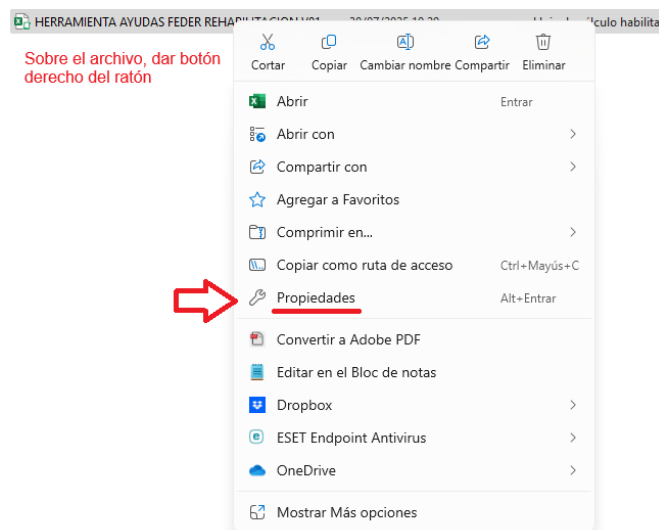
HERRAMIENTA AYUDAS FEDER REHABILITACION V01 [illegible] Hoja de cálculo habilita

Sobre el archivo, dar botón derecho del ratón

Cortar
Copiar
Cambiar nombre
Compartir
Eliminar

Abrir Entrar
Abrir con
Compartir con
Agregar a Favoritos
Comprimir en...
Copiar como ruta de acceso Ctrl+Mayús+C
Propiedades Alt+Entrar
Convertir a Adobe PDF
Editar en el Bloc de notas
Dropbox
ESET Endpoint Antivirus
OneDrive
Mostrar Más opciones